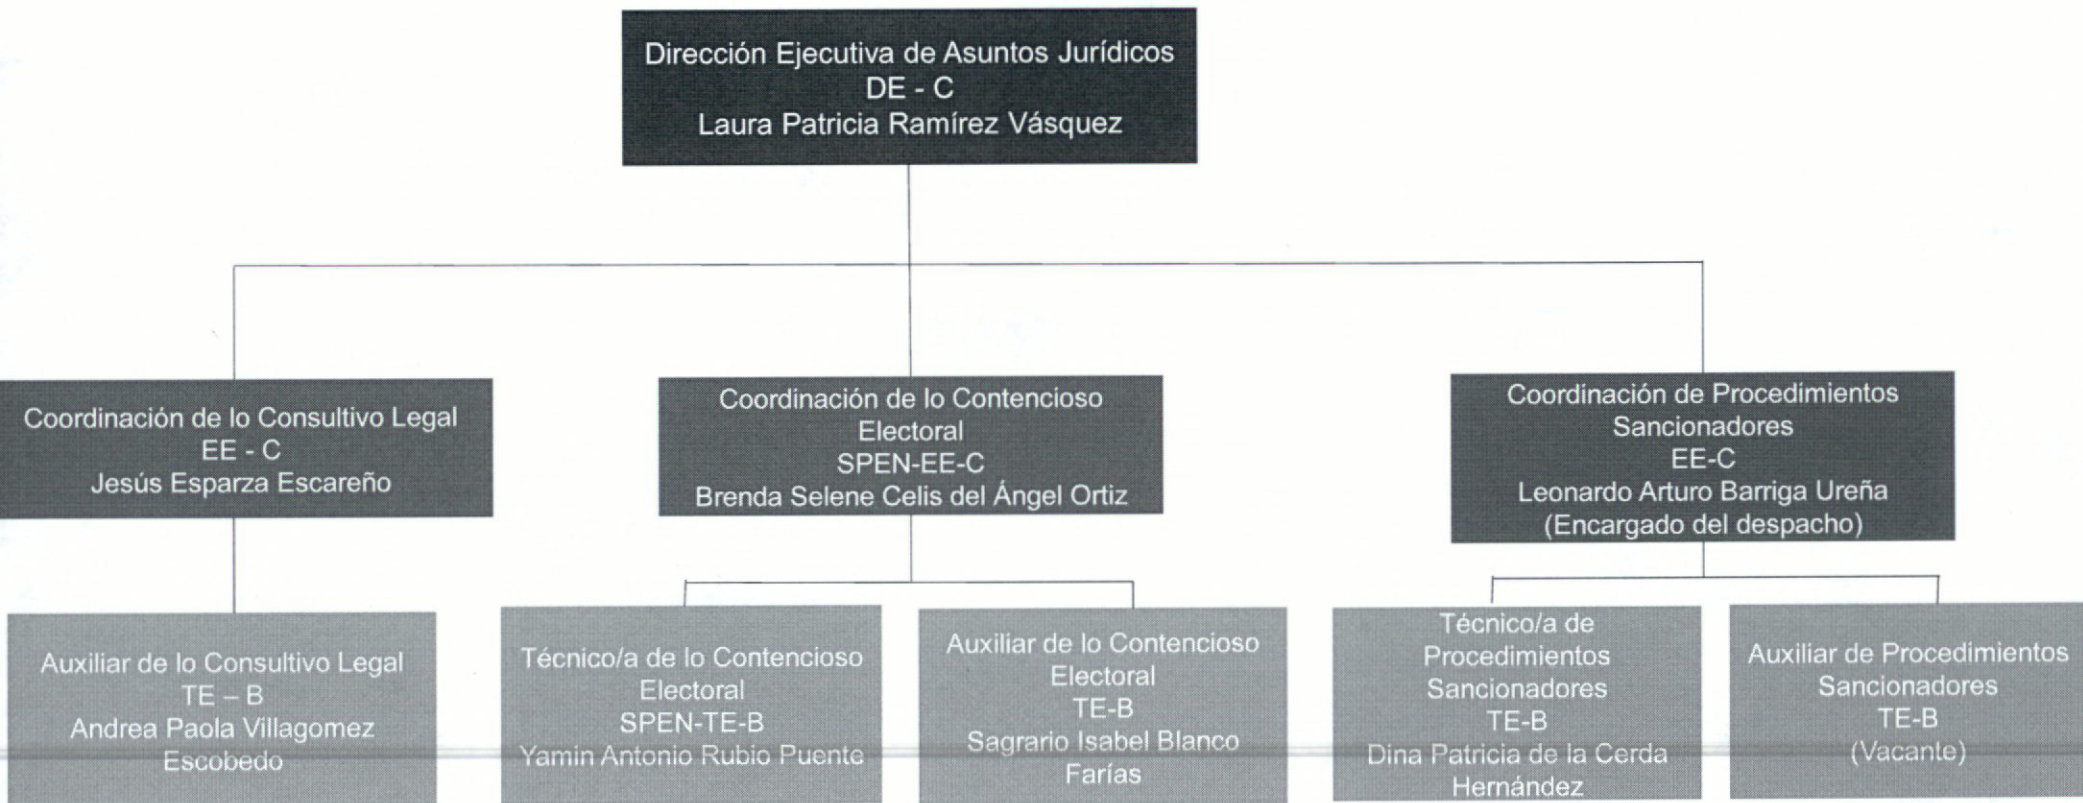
Dirección Ejecutiva de Asuntos Jurídicos
DE - C
Laura Patricia Ramírez Vásquez

Coordinación de lo Consultivo Legal
EE - C
Jesús Esparza Escareño

Coordinación de lo Contencioso Electoral
SPEN-EE-C
Brenda Selene Celis del Ángel Ortiz

Coordinación de Procedimientos Sancionadores
EE-C
Leonardo Arturo Barriga Ureña
(Encargado del despacho)

Auxiliar de lo Consultivo Legal
TE – B
Andrea Paola Villagomez Escobedo

Técnico/a de lo Contencioso Electoral
SPEN-TE-B
Yamin Antonio Rubio Puente

Auxiliar de lo Contencioso Electoral
TE-B
Sagrario Isabel Blanco Farías

Técnico/a de Procedimientos Sancionadores
TE-B
Dina Patricia de la Cerda Hernández

Auxiliar de Procedimientos Sancionadores
TE-B
(Vacante)